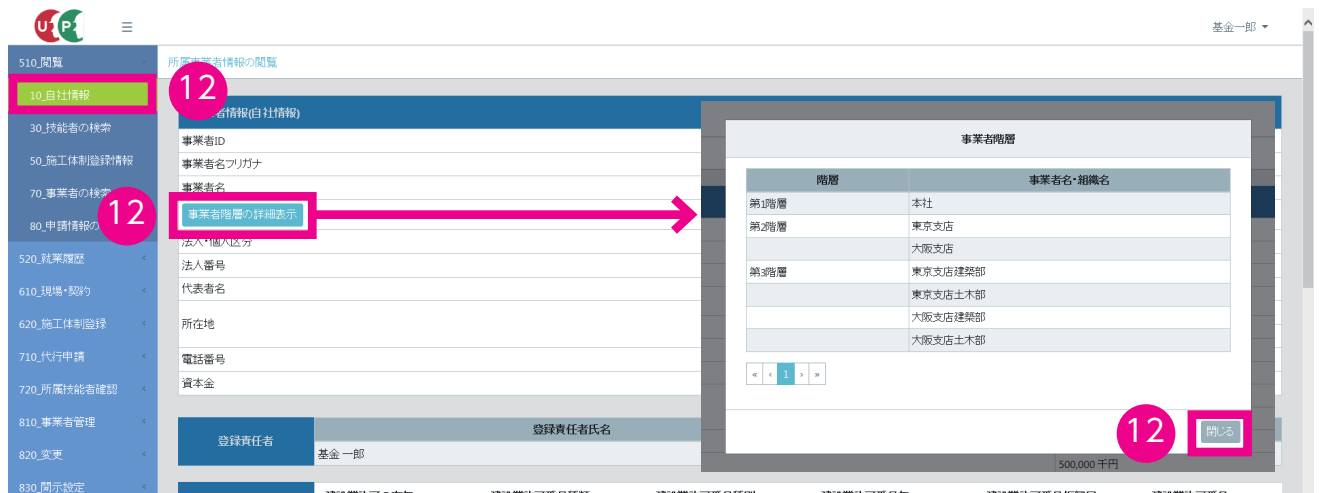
基金一郎 ▾

510_閲覧
10_自社情報
30_技能者の検索
50_施工体制登録情報
70_事業者の検索
80_申請情報の
520_就業履歴
610_現場・契約
620_施工体制登録
710_代行申請
720_所属技能者確認
810_事業者管理
820_変更
830_開示設定

所属事業者情報の閲覧

12

者情報(自社情報)
事業者ID
事業者名フリガナ
事業者名
12
事業者階層の詳細表示
法人・個人区分
法人番号
代表者名
所在地
電話番号
資本金

登録責任者
登録責任者氏名
基金 一郎
500,000 千円

事業者階層

| 階層 | 事業者名・組織名 |
|---|---|
| 第1階層 | 本社 |
| 第2階層 | 東京支店 |
| | 大阪支店 |
| 第3階層 | 東京支店建築部 |
| | 東京支店土木部 |
| | 大阪支店建築部 |
| | 大阪支店土木部 |

« ‹ 1 › »

12
閉じる